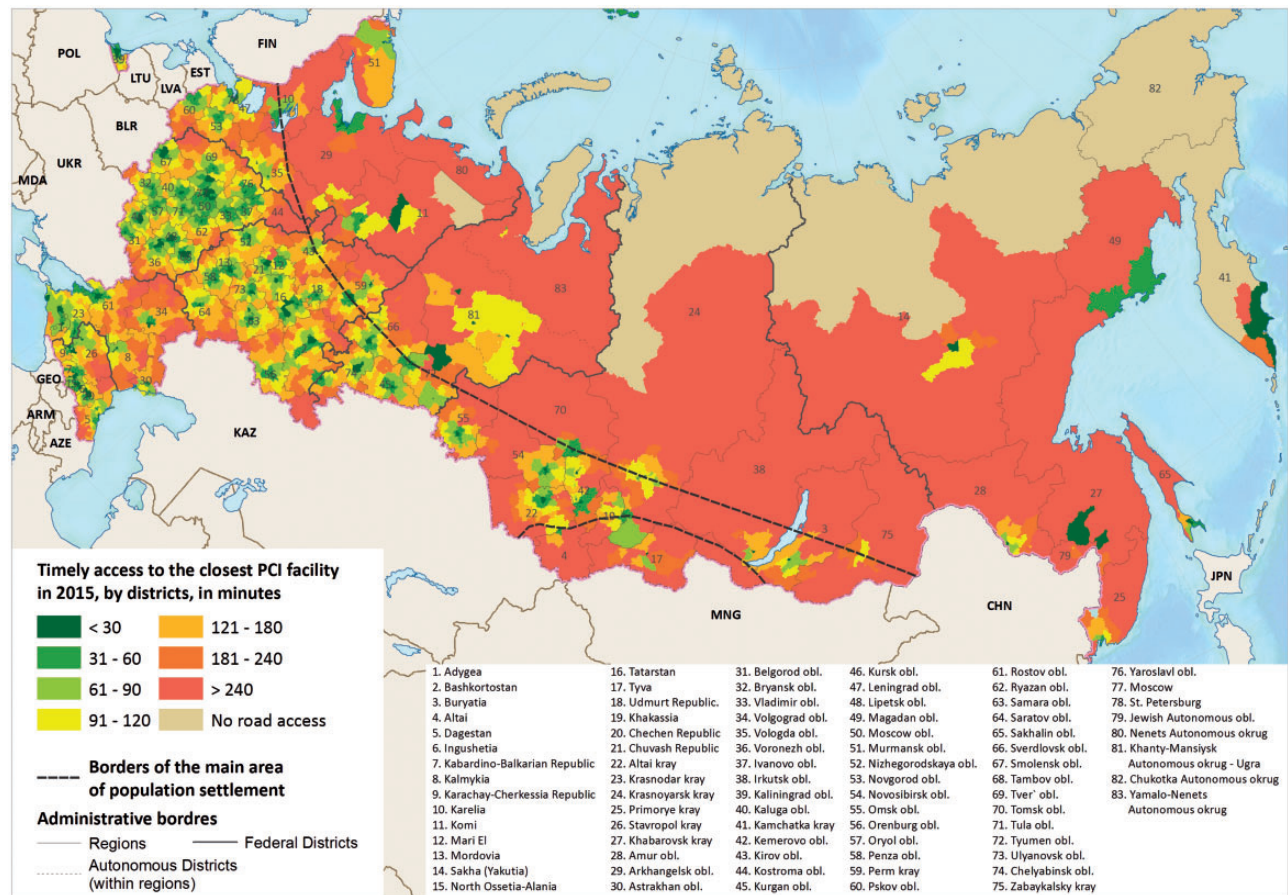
POL
LTU
LVA
EST
FIN
BLR
UKR
MDA
GEO
ARM
AZE
KAZ
MNG
CHN
JPN

51
82
29
80
11
69
40
35
44
31
36
62
53
13
52
73
16
18
59
21
64
61
34
23
26
8
30
5
66
81
83
24
14
49
41
55
70
54
22
19
4
17
38
3
28
75
27
65
79
25
47

Timely access to the closest PCI facility in 2015, by districts, in minutes

| | | | |
|---|---|---|---|
| < 30 | | 121 - 180 | |
| 31 - 60 | | 181 - 240 | |
| 61 - 90 | | > 240 | |
| 91 - 120 | | No road access | |

Borders of the main area of population settlement

Administrative bordres
Regions
Federal Districts
Autonomous Districts (within regions)

1. Adygea
2. Bashkortostan
3. Buryatia
4. Altai
5. Dagestan
6. Ingushetia
7. Kabardino-Balkarian Republic
8. Kalmykia
9. Karachay-Cherkessia Republic
10. Karelia
11. Komi
12. Mari El
13. Mordovia
14. Sakha (Yakutia)
15. North Ossetia-Alania

16. Tatarstan
17. Tyva
18. Udmurt Republic.
19. Khakassia
20. Chechen Republic
21. Chuvash Republic
22. Altai kray
23. Krasnodar kray
24. Krasnoyarsk kray
25. Primorye kray
26. Stavropol kray
27. Khabarovsk kray
28. Amur obl.
29. Arkhangelsk obl.
30. Astrakhan obl.

31. Belgorod obl.
32. Bryansk obl.
33. Vladimir obl.
34. Volgograd obl.
35. Vologda obl.
36. Voronezh obl.
37. Ivanovo obl.
38. Irkutsk obl.
39. Kaliningrad obl.
40. Kaluga obl.
41. Kamchatka kray
42. Kemerovo obl.
43. Kirov obl.
44. Kostroma obl.
45. Kurgan obl.

46. Kursk obl.
47. Leningrad obl.
48. Lipetsk obl.
49. Magadan obl.
50. Moscow obl.
51. Murmansk obl.
52. Nizhegorodskaya obl.
53. Novgorod obl.
54. Novosibirsk obl.
55. Omsk obl.
56. Orenburg obl.
57. Oryol obl.
58. Penza obl.
59. Perm kray
60. Pskov obl.

61. Rostov obl.
62. Ryazan obl.
63. Samara obl.
64. Saratov obl.
65. Sakhalin obl.
66. Sverdlovsk obl.
67. Smolensk obl.
68. Tambov obl.
69. Tver` obl.
70. Tomsk obl.
71. Tula obl.
72. Tyumen obl.
73. Ulyanovsk obl.
74. Chelyabinsk obl.
75. Zabaykalsky kray

76. Yaroslavl obl.
77. Moscow
78. St. Petersburg
79. Jewish Autonomous obl.
80. Nenets Autonomous okrug
81. Khanty-Mansiysk Autonomous okrug - Ugra
82. Chukotka Autonomous okrug
83. Yamalo-Nenets Autonomous okrug